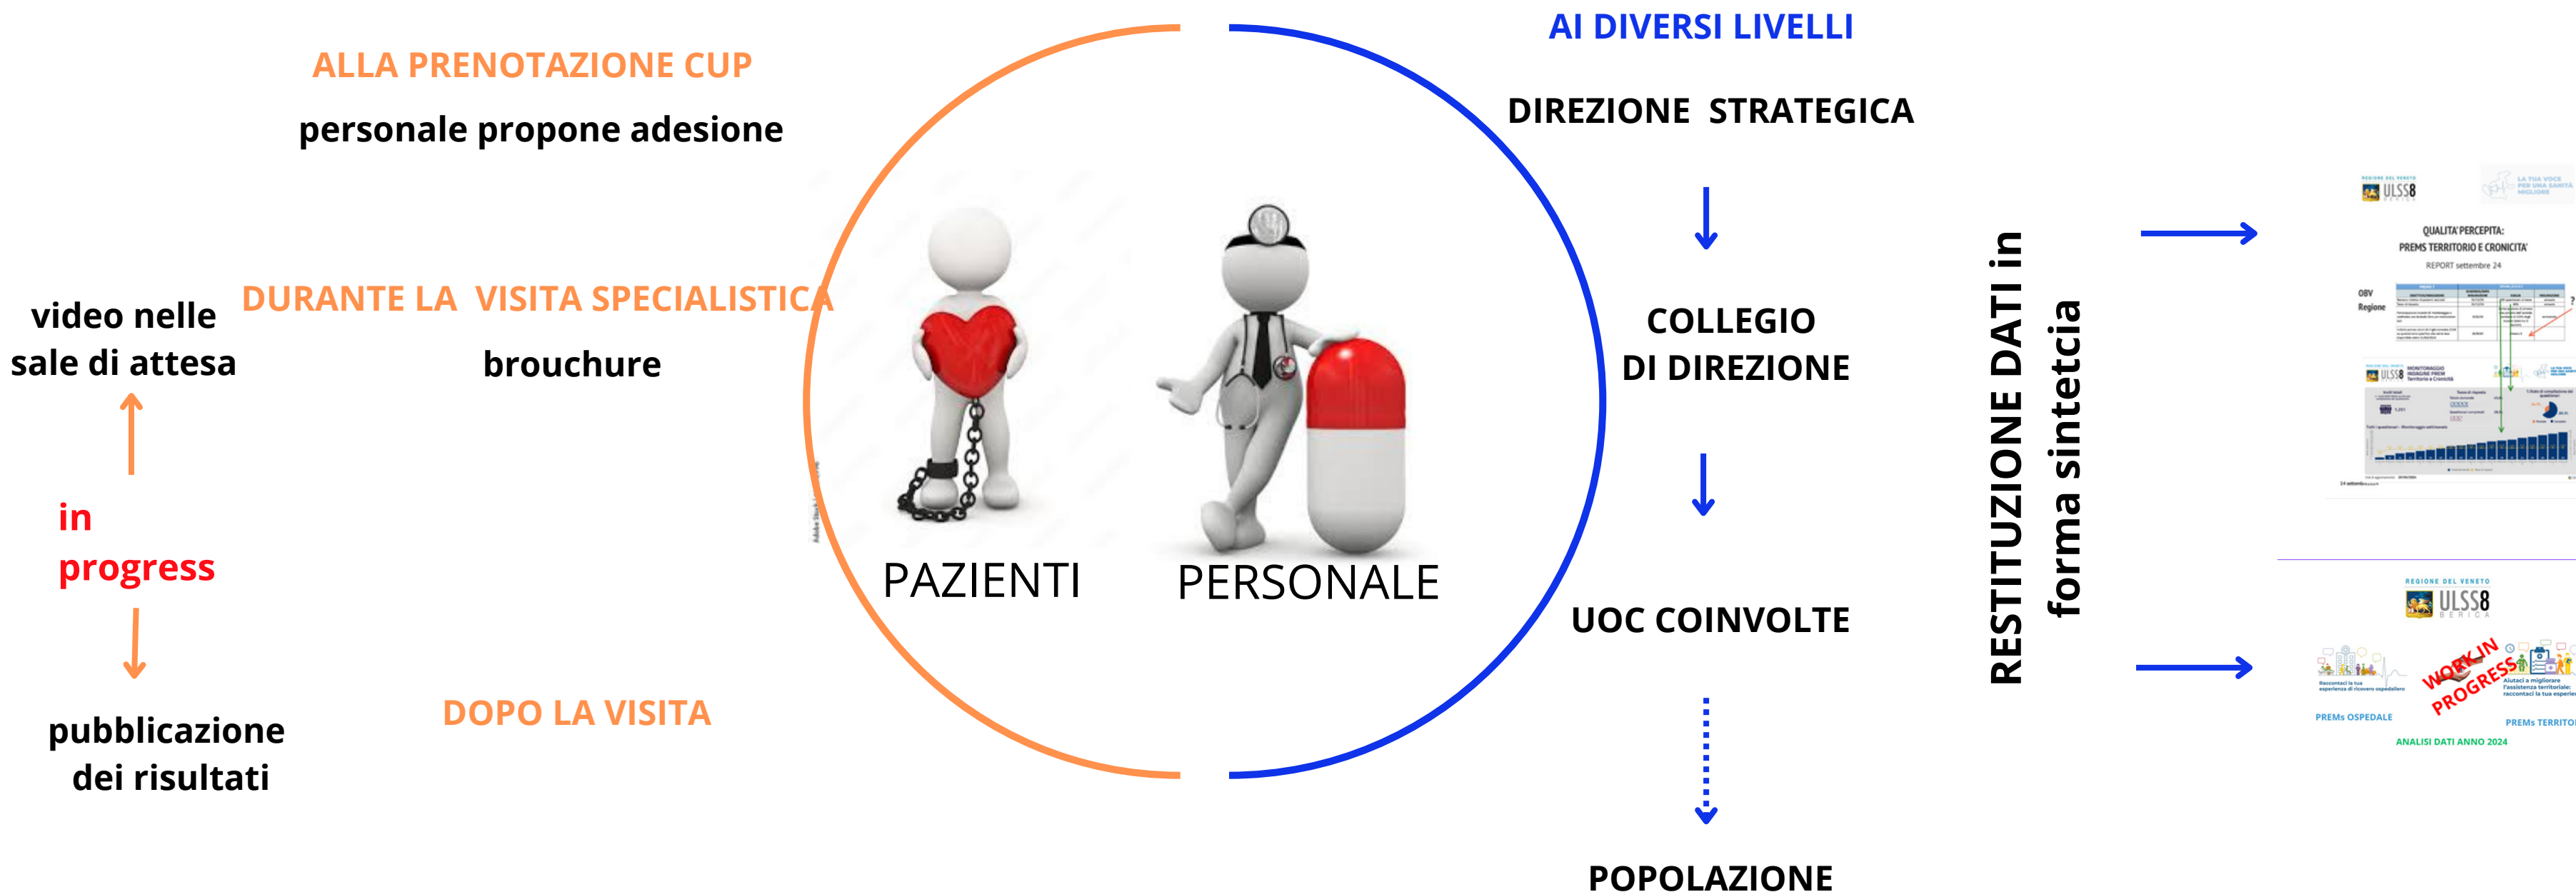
ALLA PRENOTAZIONE CUP

personale propone adesione

DURANTE LA VISITA SPECIALISTICA

brouchure

video nelle sale di attesa

in progress

pubblicazione dei risultati

DOPO LA VISITA

PAZIENTI

PERSONALE

AI DIVERSI LIVELLI

DIREZIONE STRATEGICA

COLLEGIO DI DIREZIONE

UOC COINVOLTE

POPOLAZIONE

RESTITUZIONE DATI in forma sintetcia

REGIONE DEL VENETO ULSS8

QUALITA' PERCEPITA: PREMS TERRITORIO E CRONICITA'

REPORT settembre 24

OBV Regione

ULSS8

REGIONE DEL VENETO ULSS8 BERICA

WORK IN PROGRESS

PREMs OSPEDALE

PREMs TERRITO

ANALISI DATI ANNO 2024